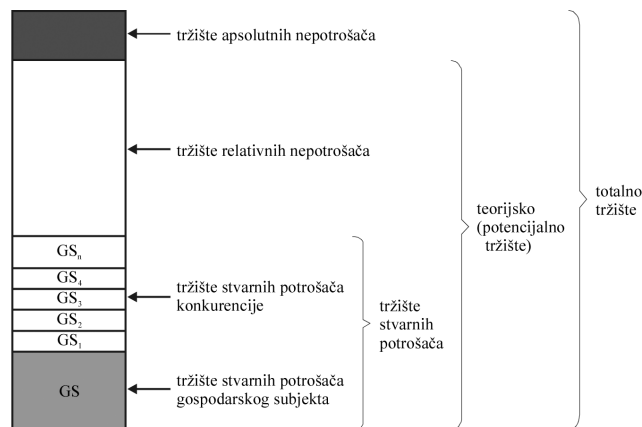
tržište apsolutnih nepotrošača

tržište relativnih nepotrošača

$GS_n$
$GS_4$
$GS_3$
$GS_2$
$GS_1$
GS

tržište stvarnih potrošača konkurencije

tržište stvarnih potrošača gospodarskog subjekta

tržište stvarnih potrošača

teorijsko (potencijalno tržište)

totalno tržište